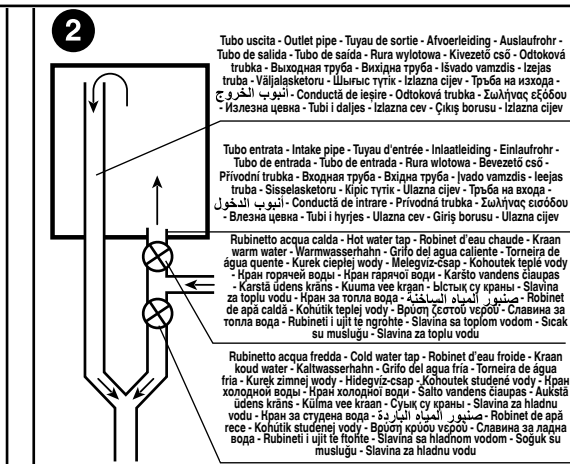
2

Tubo uscita - Outlet pipe - Tuyau de sortie - Afvoerleiding - Auslaufrohr - Tubo de salida - Tubo de saída - Rura wylotowa - Kivezető cső - Odtoková trubka - Выходная труба - Вихідна труба - Išvado vamzdis - Izejas truba - Väljalasketoru - Шығыс тү̆тік - Izlazna cijev - Тръба на изхода - أنبوب الخروج - Conductă de ieșire - Odtoková trubka - Σωλήνας εξόδου - Излезна цевка - Tubi i daljes - Izlazna cev - Çıkış borusu - Izlazna cijev

Tubo entrata - Intake pipe - Tuyau d'entrée - Inlaatleiding - Einlaufrohr - Tubo de entrada - Tubo de entrada - Rura wlotowa - Bevezető cső - Přívodní trubka - Входная труба - Вхідна труба - Įvado vamzdis - Ieejas truba - Sisselasketoru - Кіріс түтік - Ulazna cijev - Тръба на входа - أنبوب الدخول - Conductă de intrare - Prívodná trubka - Σωλήνας εισόδου - Влезна цевка - Tubi i hyrjes - Ulazna cev - Giriş borusu - Ulazna cijev

Rubinetto acqua calda - Hot water tap - Robinet d'eau chaude - Kraan warm water - Warmwasserhahn - Grifo del agua caliente - Torneira de água quente - Kurek cieplej wody - Melegvíz-csap - Kohoutek teplé vody - Кран горячей воды - Кран гарячої води - Karšto vandens čiaupas - Karstā ūdens krāns - Kuuma vee kraan - Ыстық су краны - Slavina za toplu vodu - Кран за топла вода - صنبور المياه الساخنة - Robinet de apă caldă - Kohútik teplej vody - Βρύση ζεστού νερού - Славина за топла вода - Rubineti i ujit të ngrohtë - Slavina sa toplom vodom - Sıcak su musluğu - Slavina za toplu vodu

Rubinetto acqua fredda - Cold water tap - Robinet d'eau froide - Kraan koud water - Kaltwasserhahn - Grifo del agua fría - Torneira de água fria - Kurek zimnej wody - Hidegvíz-csap - Kohoutek studené vody - Кран холодной воды - Кран холодної води - Šalto vandens čiaupas - Aukstā ūdens krāns - Külma vee kraan - Суық су краны - Slavina za hladnu vodu - Кран за студена вода - صنبور المياه الباردة - Robinet de apă rece - Kohútik studenej vody - Βρύση κρύου νερού - Славина за ладна вода - Rubineti i ujit të ftohtë - Slavina sa hladnom vodom - Soğuk su musluğu - Slavina za hladnu vodu